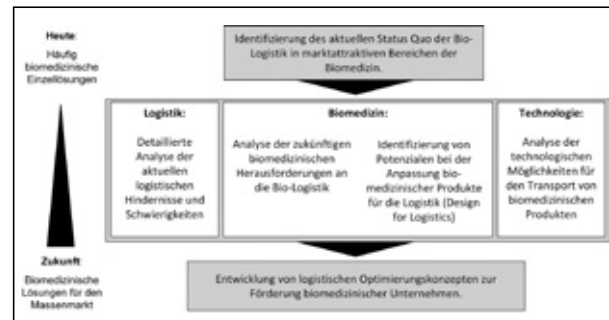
Heute:
Häufig biomedizinische Einzellösungen

Identifizierung des aktuellen Status Quo der Bio-Logistik in marktattraktiven Bereichen der Biomedizin.

Logistik:
Detaillierte Analyse der aktuellen logistischen Hindernisse und Schwierigkeiten

Biomedizin:
Analyse der zukünftigen biomedizinischen Herausforderungen an die Bio-Logistik

Identifizierung von Potenzialen bei der Anpassung biomedizinischer Produkte für die Logistik (Design for Logistics)

Technologie:
Analyse der technologischen Möglichkeiten für den Transport von biomedizinischen Produkten

Zukunft:
Biomedizinische Lösungen für den Massenmarkt

Entwicklung von logistischen Optimierungskonzepten zur Förderung biomedizinischer Unternehmen.